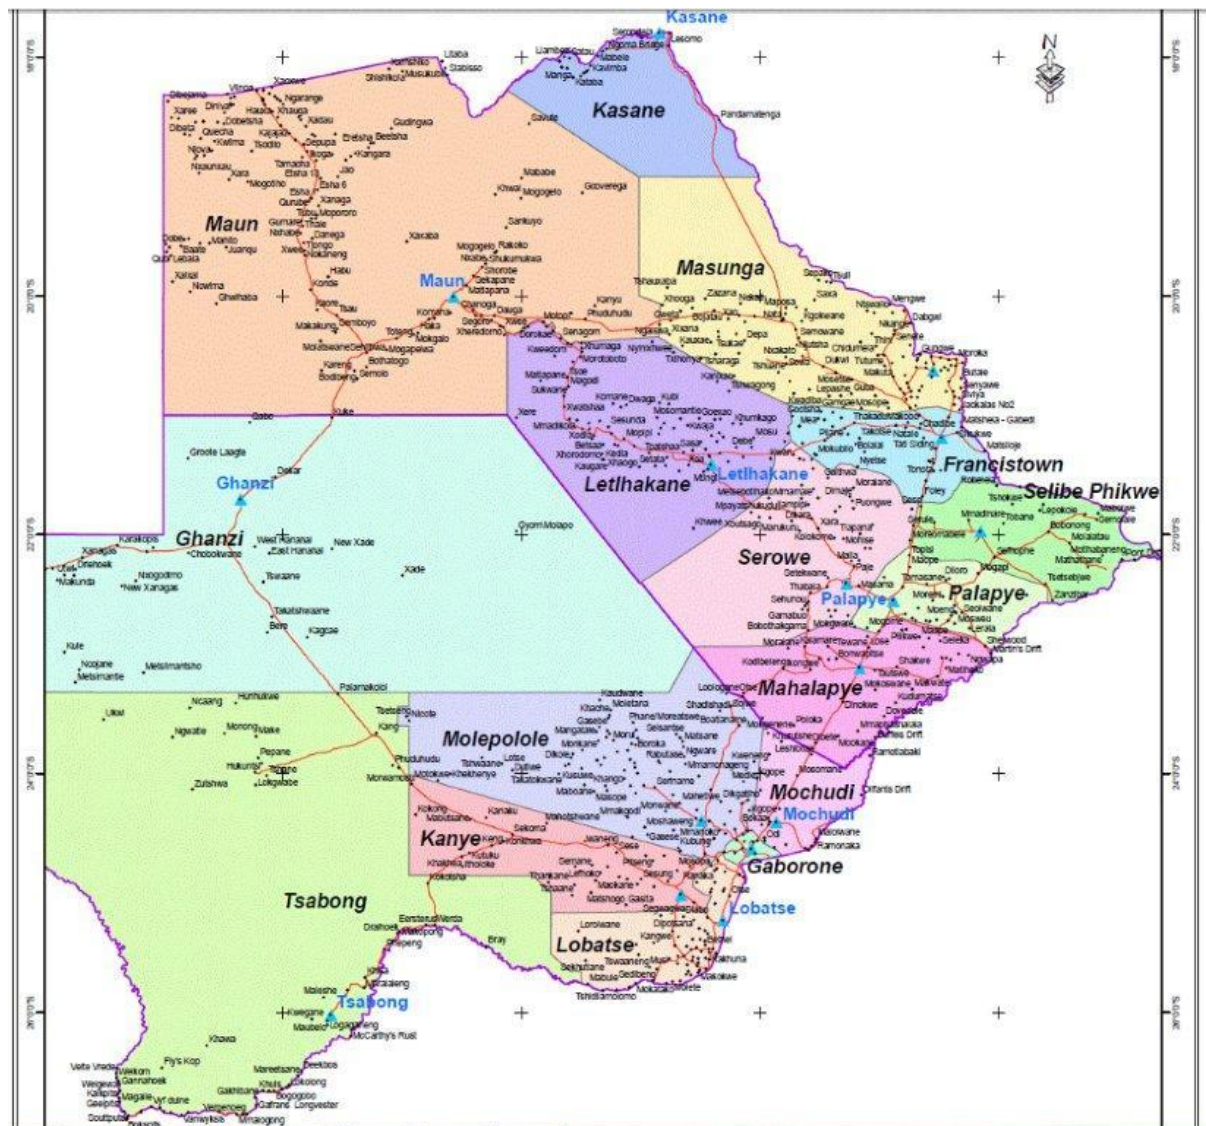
Kasane

N

Kasane

Maun

Maun

Masunga

Ghanzi

Ghanzi

Letlhakane

Letlhakane

Francistown

Selibe Phikwe

Serowe

Palapye

Palapye

Mahalapye

Molepolole

Mochudi

Mochudi

Kanye

Gaborone

Tsabong

Lobatse

Lobatse

Tsabong

18°0'0"S

20°0'0"S

22°0'0"S

24°0'0"S

26°0'0"S

Sebina

Gweta

Nata

Shakawe

Sehithwa

Kuke

Dekar

Pandamatenga

Kachikau

Kavimba

Mababe

Khwai

Gumare

Etsha 6

Seronga

Sankuyo

Tsau

Toteng

Kalkfontein

Gabane

Tonota

Bobonong

Kalamare

Sefophe

Mmadinare

Dukwi

Moshupa

Ramotswa

Thamaga

Jwaneng

Sekoma

Mabutsane

Hukuntsi

Lehututu

Werda

Bray

Middlepits

Bokspits

Khuis

McCarthy's Rust

Tshabong

Kang

Khakhea

Goodhope

Letlhakeng

Tshane

Lokgwabe

Mamuno

Charles Hill

Xade

New Xade

Kaudwane

Moiyabana

Mookane

Machaneng

Sherwood

Martin's Drift

Parr's Halt

Dibete

Artesia

Mmathubudukwane

Sikwane

Rakops

Mopipi

Orapa

Mosu

Tsienyane